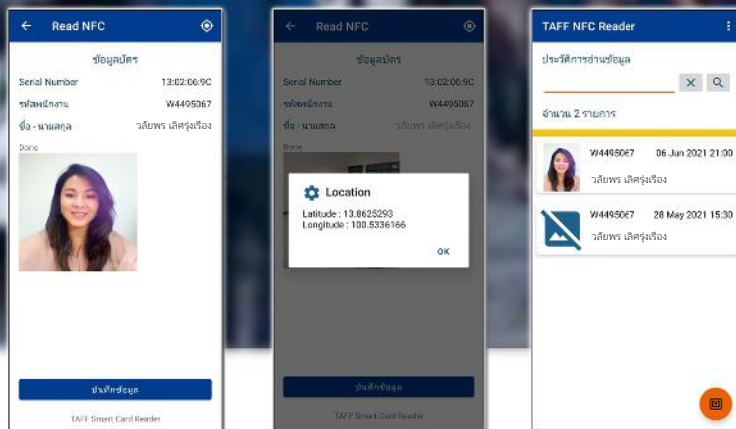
Read NFC

ข้อมูลบัตร

Serial Number 13:02:06:9C

รหัสพนักงาน W4495067

ชื่อ - นามสกุล วลัยพร เลิศรุ่งเรือง

Done

บันทึกข้อมูล

TAFF Smart Card Reader

Read NFC

ข้อมูลบัตร

Serial Number 13:02:06:9C

รหัสพนักงาน W4495067

ชื่อ - นามสกุล วลัยพร เลิศรุ่งเรือง

Done

Location

Latitude : 13.8625293
Longitude : 100.5336166

OK

บันทึกข้อมูล

TAFF Smart Card Reader

TAFF NFC Reader

ประวัติการอ่านข้อมูล

จำนวน 2 รายการ

W4495067 06 Jun 2021 21:00
วลัยพร เลิศรุ่งเรือง

W4495067 28 May 2021 15:30
วลัยพร เลิศรุ่งเรือง